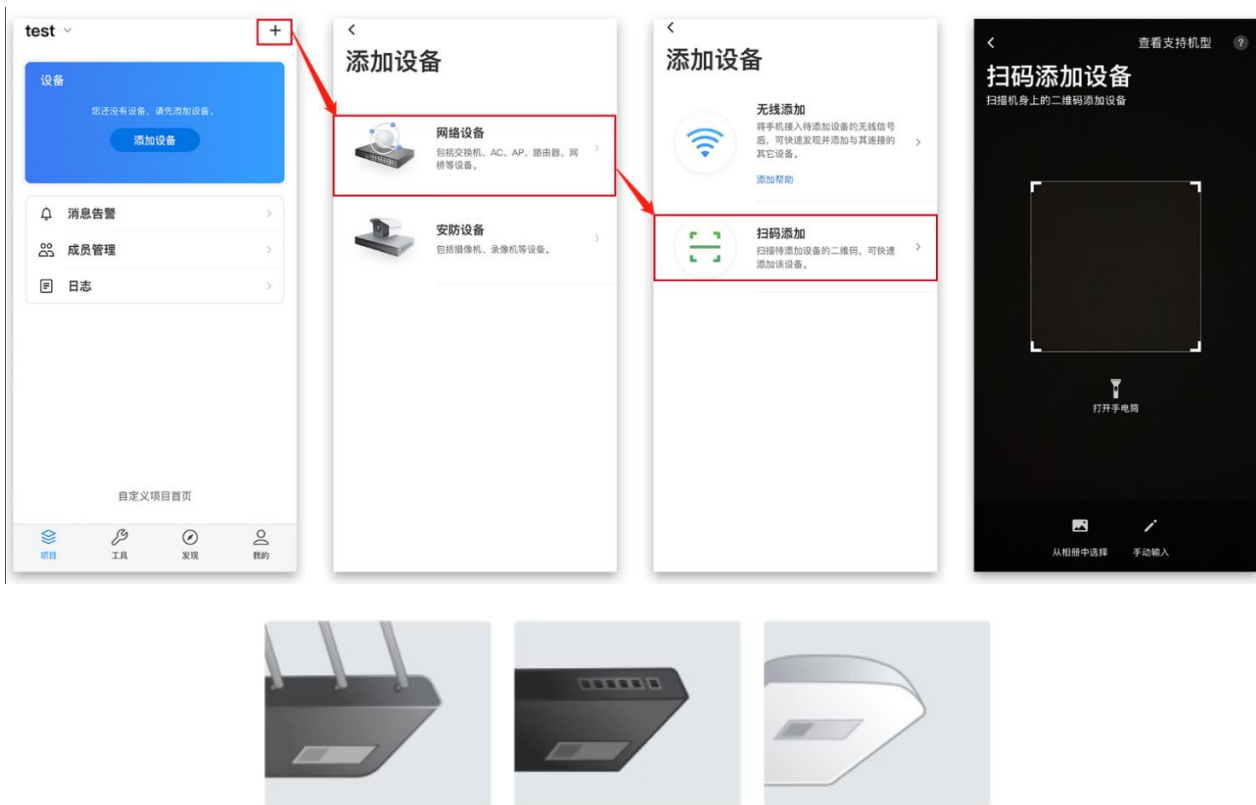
test

+

设备

您还没有设备，请先添加设备。

添加设备

消息告警

成员管理

日志

自定义项目首页

项目 工具 发现 我的

<

添加设备

网络设备
包括交换机、AC、AP、路由器、网桥等设备。

安防设备
包括摄像机、录像机等设备。

<

添加设备

无线添加
将手机接入待添加设备的无线信号后，可快速发现并添加与其连接的其它设备。

添加帮助

扫码添加
扫描待添加设备的二维码，可快速添加该设备。

<

查看支持机型

扫码添加设备
扫描机身上的二维码添加设备

打开手电筒

从相册中选择

手动输入